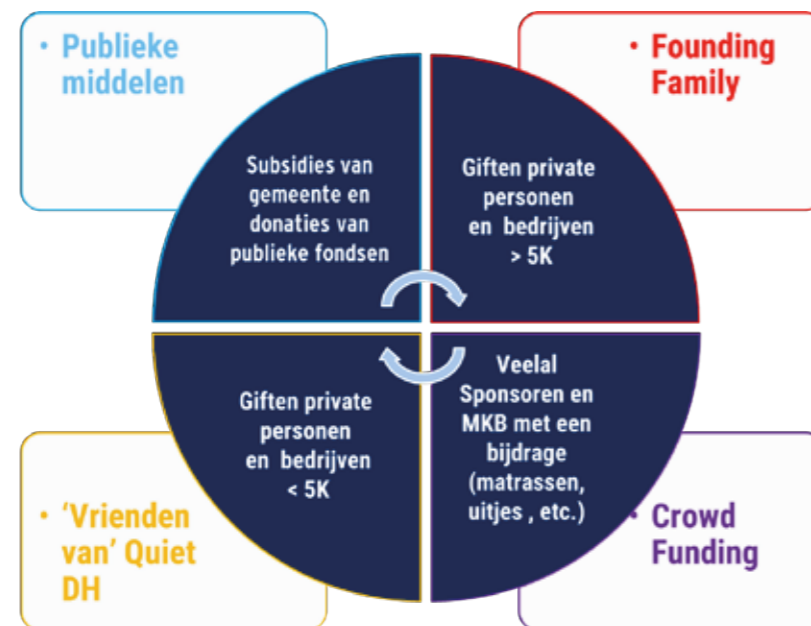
• Publieke middelen

• Founding Family

Subsidies van gemeente en donaties van publieke fondsen

Giften private personen en bedrijven > 5K

Giften private personen en bedrijven < 5K

Veelal Sponsoren en MKB met een bijdrage (matrassen, uitjes , etc.)

• 'Vrienden van' Quiet DH

• Crowd Funding